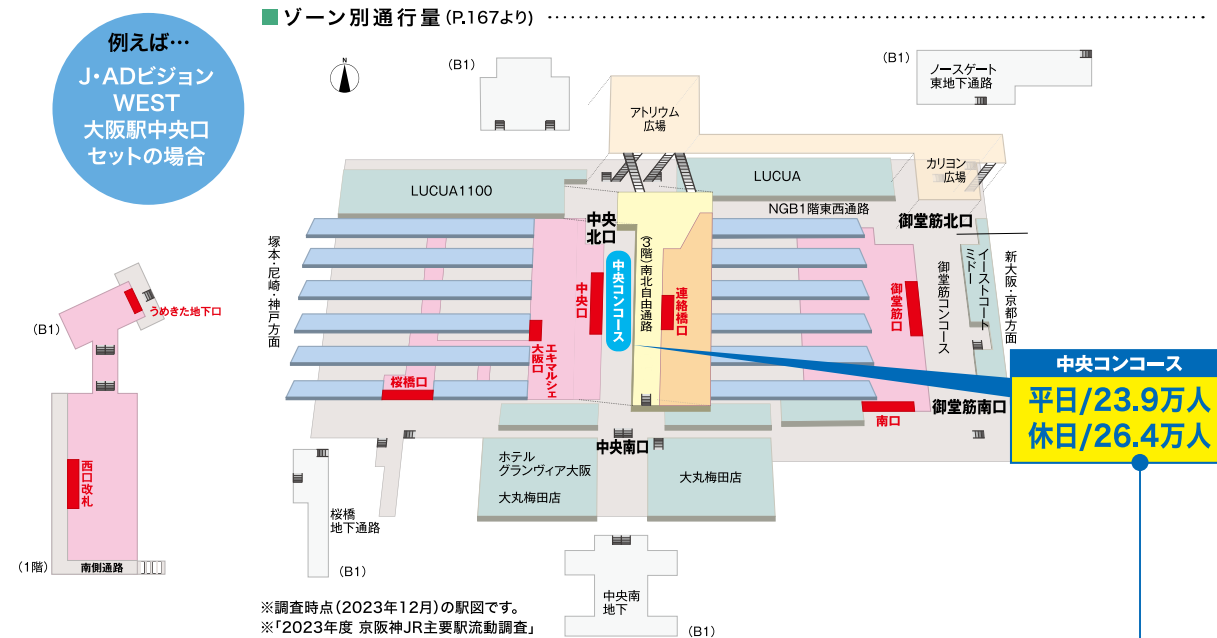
例えば…
J・ADビジョン
WEST
大阪駅中央口
セットの場合

ゾーン別通行量 (P.167より)

(B1)
うめきた地下口
(B1)
西口改札
(1階)
南側通路

(B1)
アトリウム広場
(B1)
ノースゲート東地下通路
カリヨン広場
LUCUA1100
LUCUA
NGB1階東西通路
中央北口
御堂筋北口
塚本・尼崎・神戸方面
中央コンコース
(3階)南北自由通路
中央口
連絡橋口
御堂筋口
御堂筋コンコース
イーストコートミドー
新大阪・京都方面
エキマルシェ大阪口
桜橋口
南口
御堂筋南口
中央南口
ホテルグランヴィア大阪
大丸梅田店
大丸梅田店
桜橋地下通路
(B1)
中央南地下
(B1)

中央コンコース
平日/23.9万人
休日/26.4万人

※調査時点(2023年12月)の駅図です。
※「2023年度 京阪神JR主要駅流動調査」